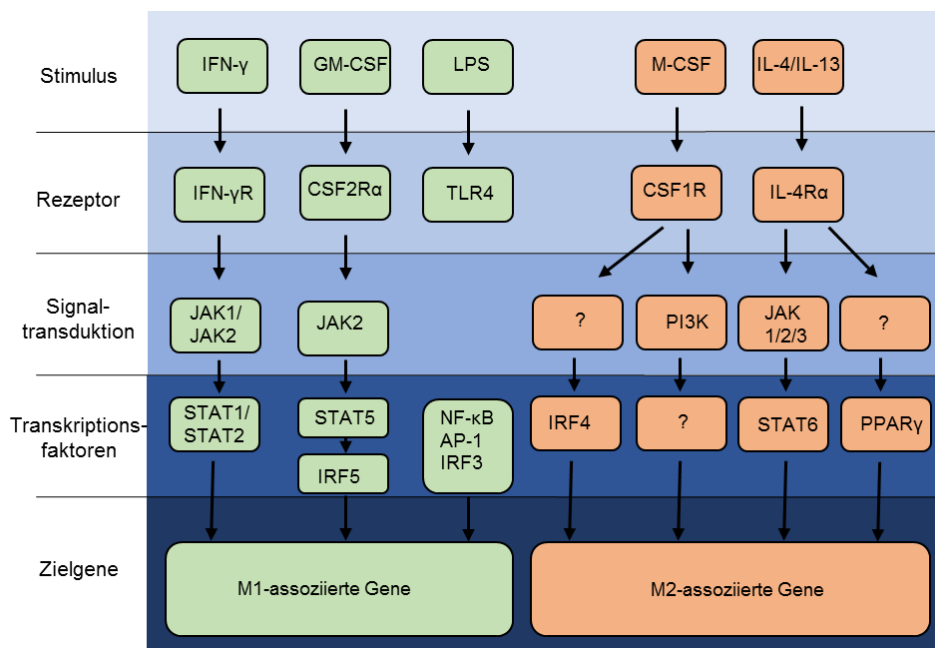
Stimulus

IFN-γ

GM-CSF

LPS

M-CSF

IL-4/IL-13

Rezeptor

IFN-γR

CSF2Rα

TLR4

CSF1R

IL-4Rα

Signaltransduktion

JAK1/ JAK2

JAK2

?

PI3K

JAK 1/2/3

?

Transkriptionsfaktoren

STAT1/ STAT2

STAT5

IRF5

NF-κB AP-1 IRF3

IRF4

?

STAT6

PPARγ

Zielgene

M1-assoziierte Gene

M2-assoziierte Gene